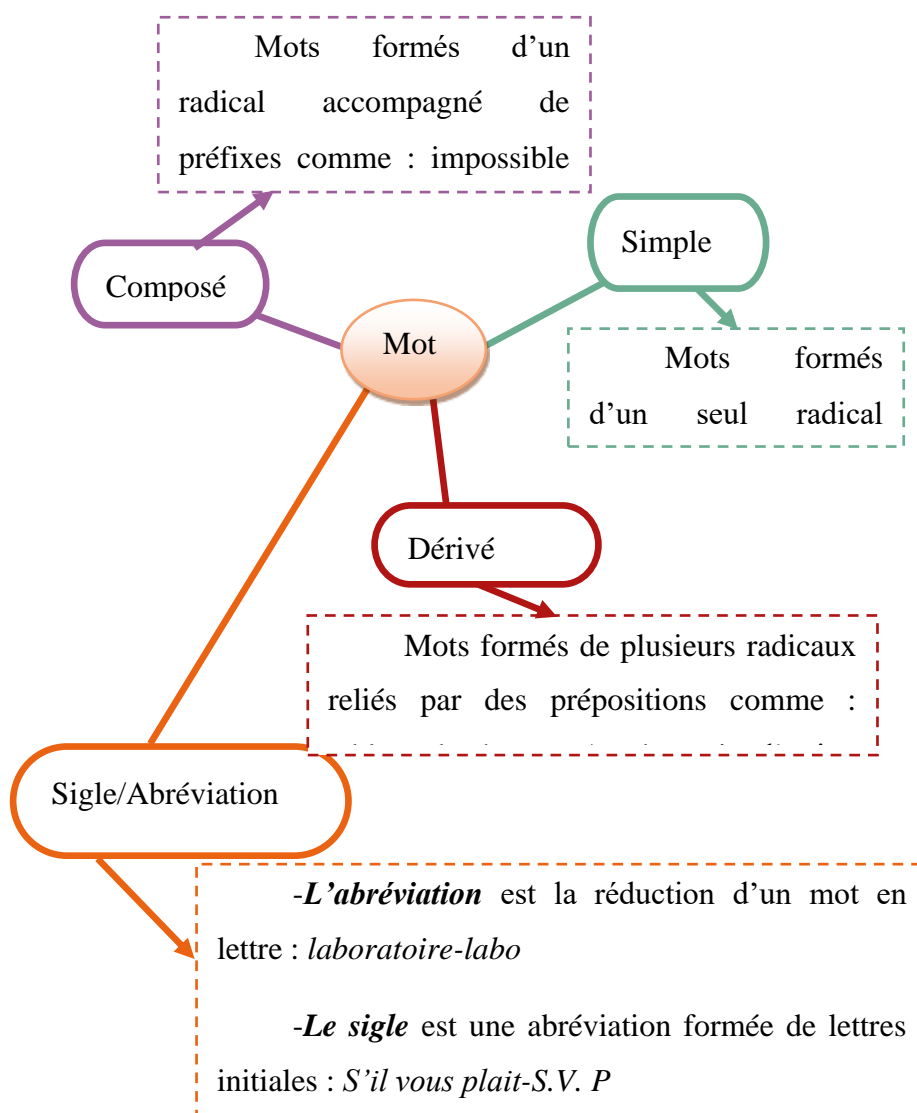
Mots formés d'un radical accompagné de préfixes comme : impossible

Composé

Simple

Mot

Mots formés d'un seul radical

Dérivé

Mots formés de plusieurs radicaux reliés par des prépositions comme : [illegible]

Sigle/Abréviation

-*L'abréviation* est la réduction d'un mot en lettre : *laboratoire-labo*

-*Le sigle* est une abréviation formée de lettres initiales : *S'il vous plait-S.V. P*